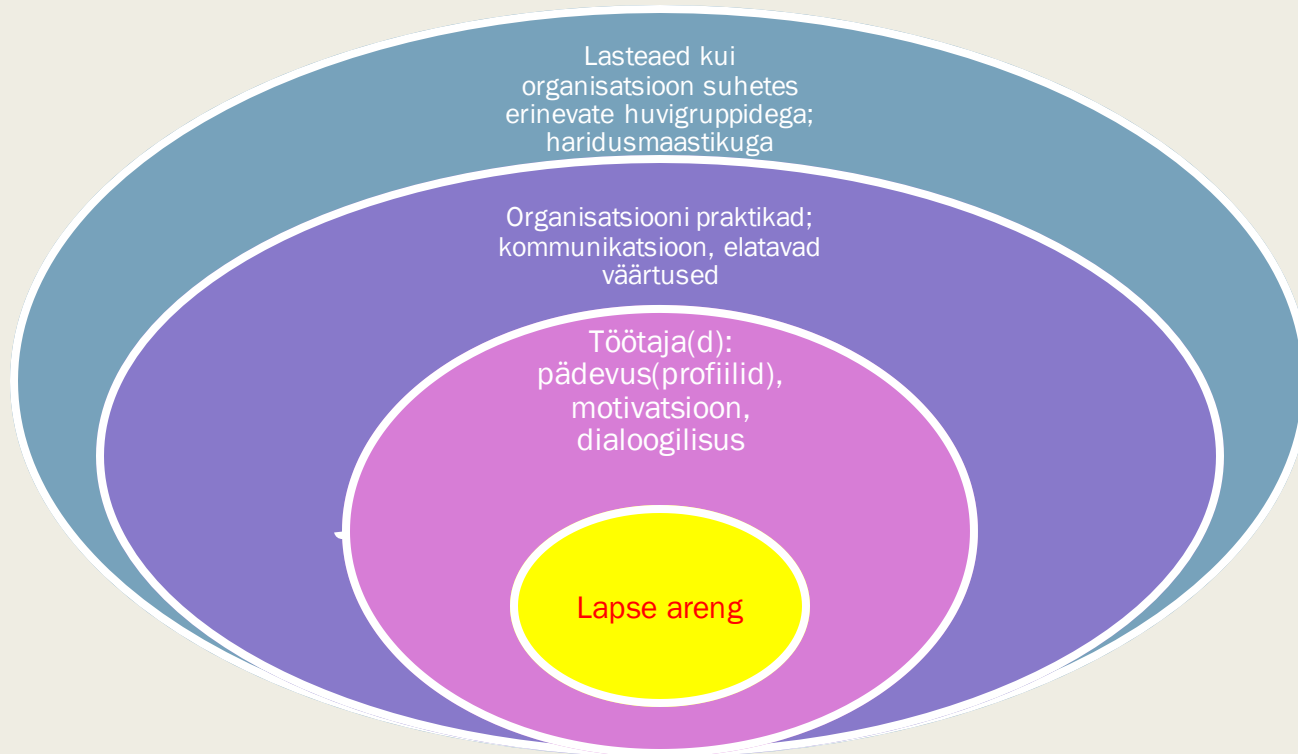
Lasteaed kui organisatsioon suhetes erinevate huvigruppidega; haridusmaastikuga

Organisatsiooni praktikad; kommunikatsioon, elatavad väärtused

Töötaja(d): pädevus(profiilid), motivatsioon, dialoogilisus

Lapse areng